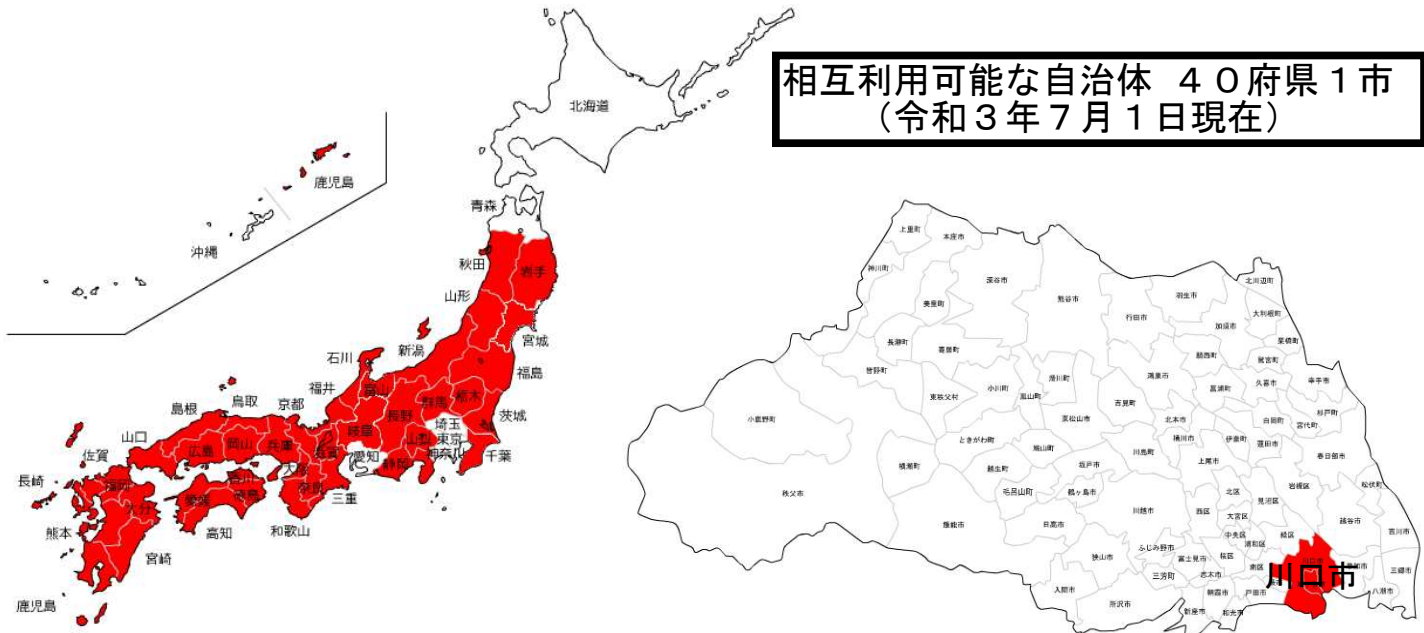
相互利用可能な自治体　４０府県１市
（令和３年７月１日現在）

北海道
鹿児島
沖縄
青森
秋田
岩手
山形
宮城
新潟
福島
石川
富山
福井
群馬
栃木
茨城
長野
埼玉
東京
千葉
神奈川
山梨
静岡
岐阜
愛知
島根
鳥取
京都
兵庫
滋賀
大阪
奈良
三重
和歌山
山口
広島
岡山
香川
徳島
愛媛
高知
佐賀
福岡
長崎
大分
熊本
宮崎
鹿児島

上里町
本庄市
神川町
深谷市
美里町
熊谷市
行田市
羽生市
加須市
長瀞町
寄居町
皆野町
東秩父村
小川町
滑川町
嵐山町
吉見町
鴻巣市
小鹿野町
ときがわ町
鳩山町
東松山市
北本市
桶川市
伊奈町
上尾市
秩父市
横瀬町
越生町
毛呂山町
坂戸市
鶴ヶ島市
川島町
飯能市
日高市
川越市
西区
北区
大宮区
見沼区
狭山市
ふじみ野市
富士見市
入間市
所沢市
三芳町
志木市
朝霞市
新座市
和光市
戸田市
蕨市
南区
緑区
浦和区
中央区
桜区
岩槻区
春日部市
越谷市
草加市
八潮市
三郷市
吉川市
松伏町
杉戸町
宮代町
白岡市
蓮田市
久喜市
幸手市
宮代町
北川辺町
大利根町
加須市
騎西町
栗橋町
鷲宮町
菖蒲町
川口市